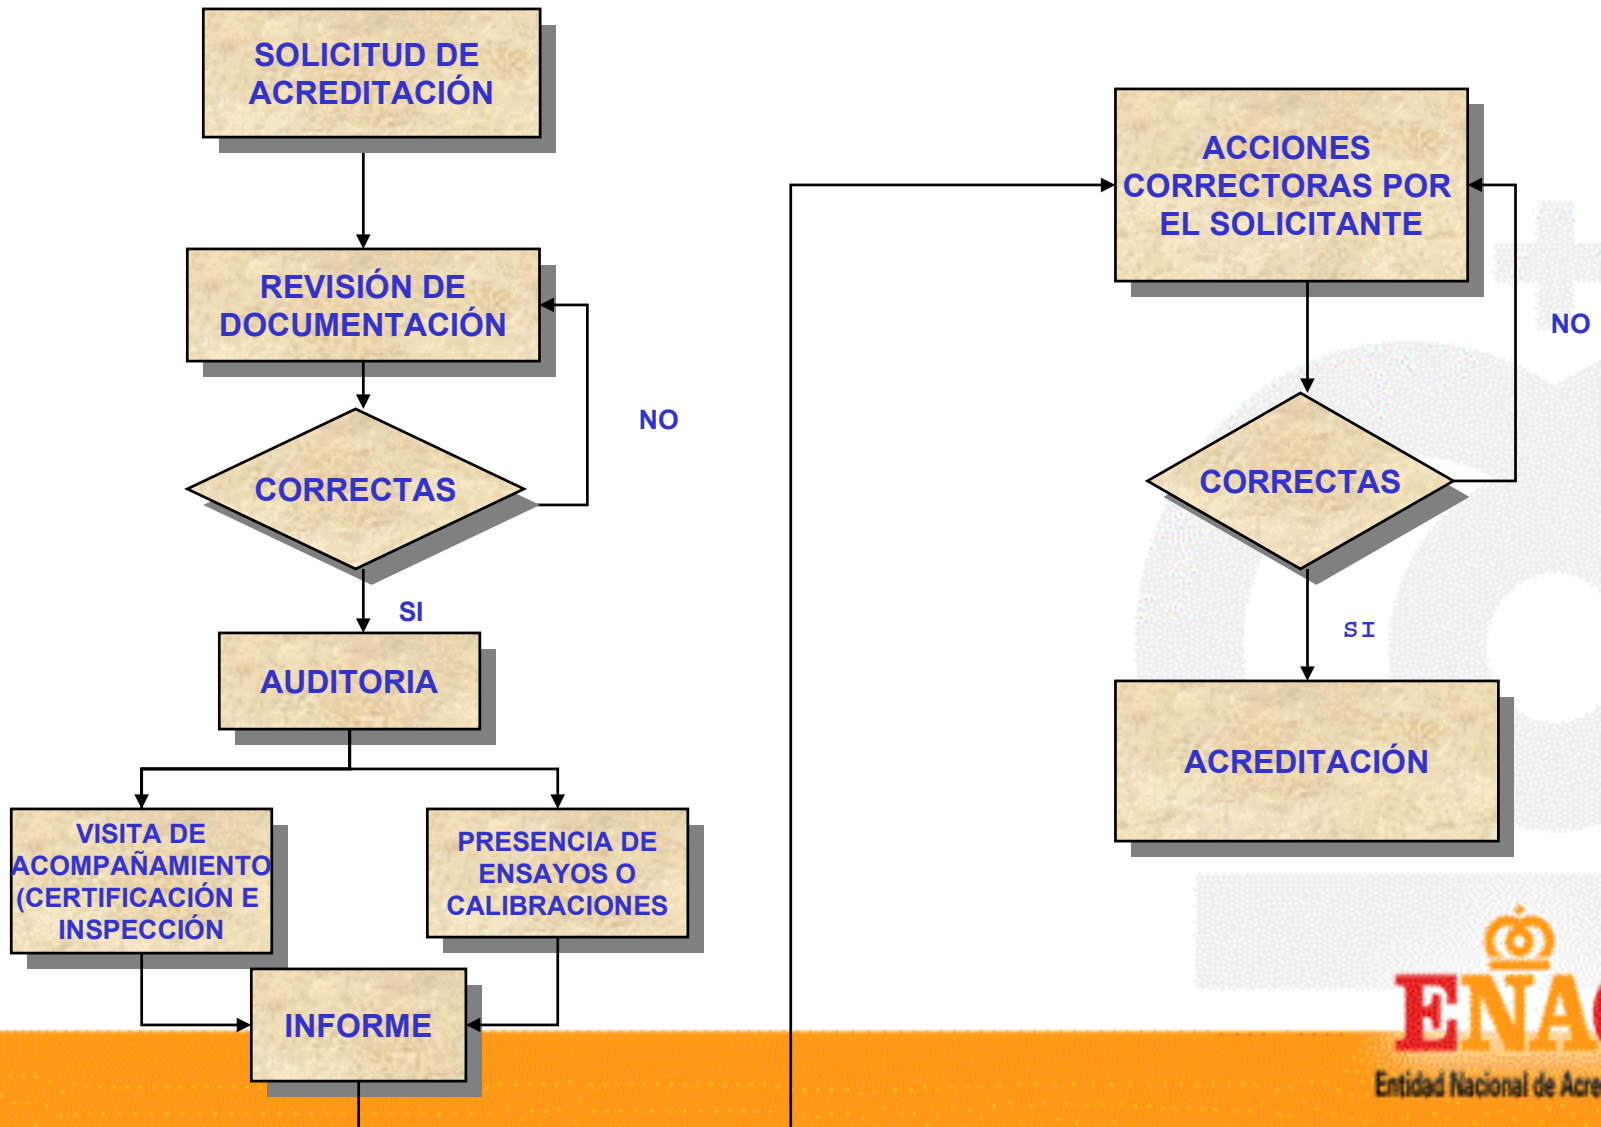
SOLICITUD DE ACREDITACIÓN

REVISIÓN DE DOCUMENTACIÓN

CORRECTAS

NO

SI

AUDITORIA

VISITA DE ACOMPAÑAMIENTO (CERTIFICACIÓN E INSPECCIÓN

PRESENCIA DE ENSAYOS O CALIBRACIONES

INFORME

ACCIONES CORRECTORAS POR EL SOLICITANTE

NO

CORRECTAS

SI

ACREDITACIÓN

ENAC
Entidad Nacional de Acre